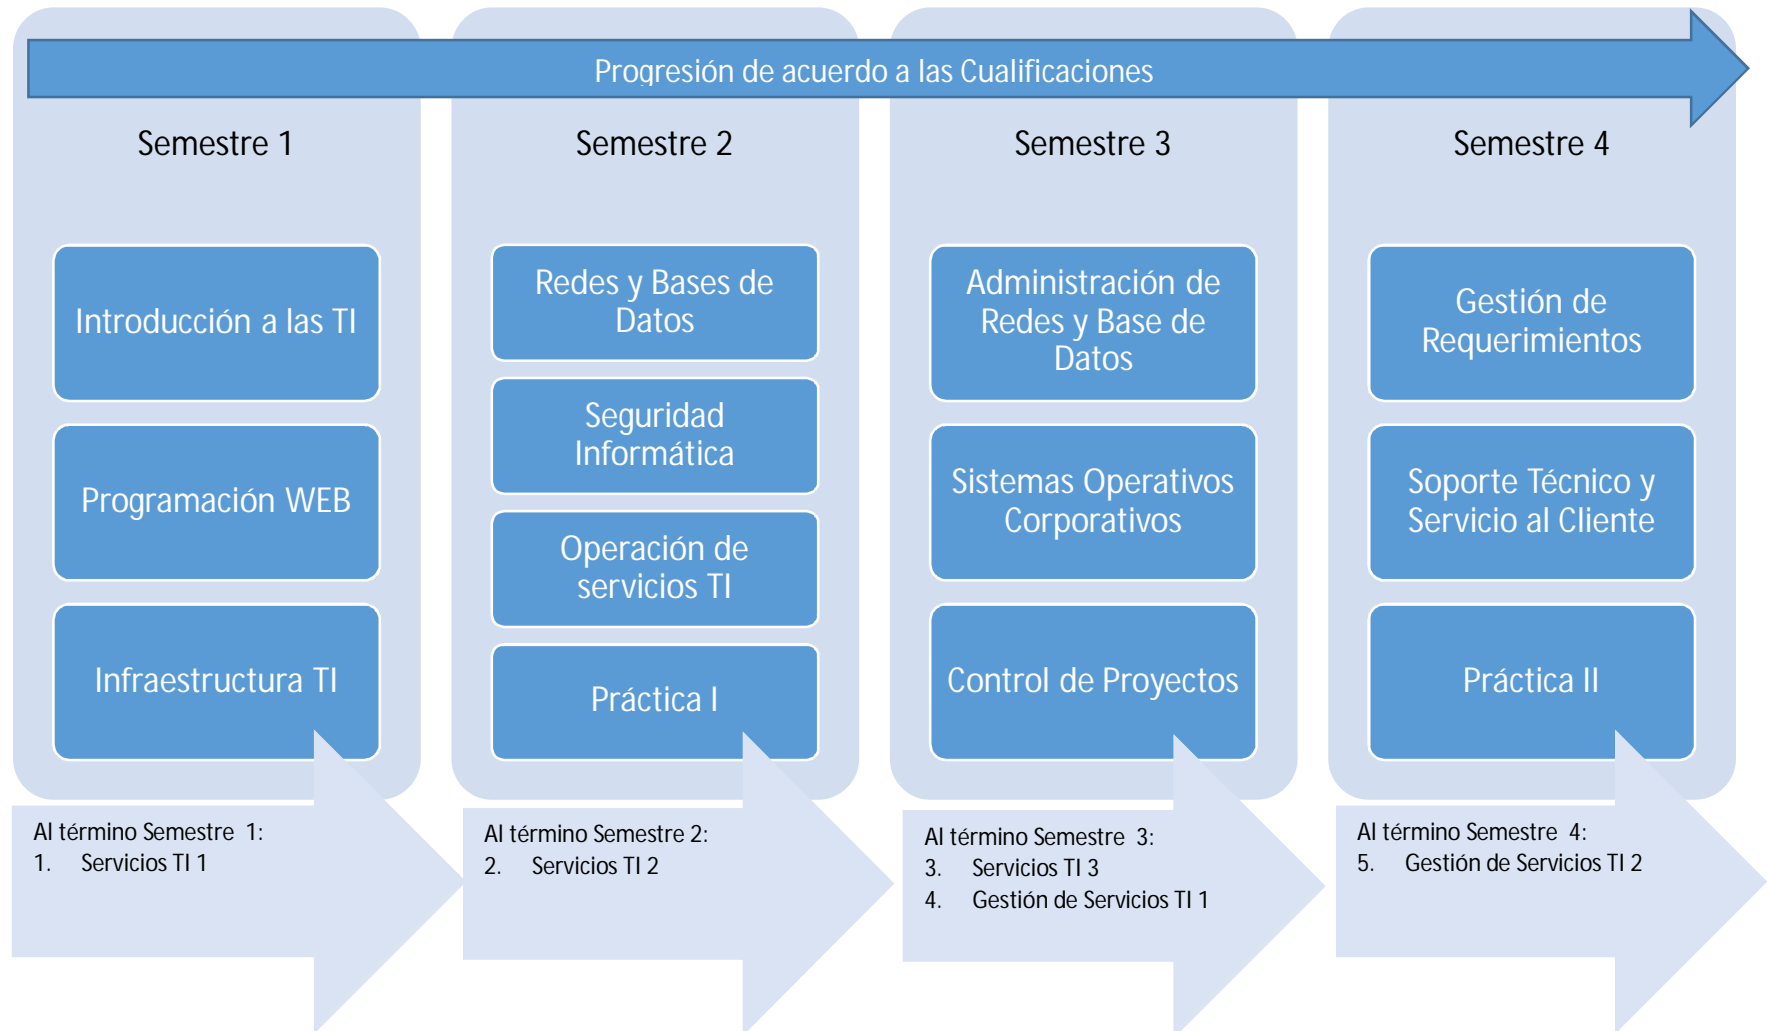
Progresión de acuerdo a las Cualificaciones

Semestre 1

Introducción a las TI

Programación WEB

Infraestructura TI

Al término Semestre 1:
1. Servicios TI 1

Semestre 2

Redes y Bases de Datos

Seguridad Informática

Operación de servicios TI

Práctica I

Al término Semestre 2:
2. Servicios TI 2

Semestre 3

Administración de Redes y Base de Datos

Sistemas Operativos Corporativos

Control de Proyectos

Al término Semestre 3:
3. Servicios TI 3
4. Gestión de Servicios TI 1

Semestre 4

Gestión de Requerimientos

Soporte Técnico y Servicio al Cliente

Práctica II

Al término Semestre 4:
5. Gestión de Servicios TI 2